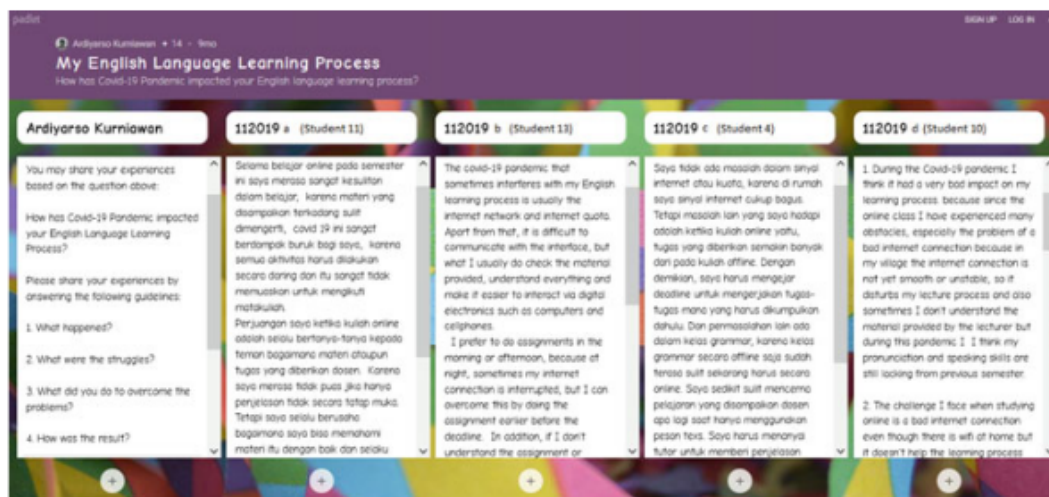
padlet

SIGN UP LOG IN

Ardiyarso Kurniawan • 14 • 9mo

My English Language Learning Process

How has Covid-19 Pandemic impacted your English language learning process?

Ardiyarso Kurniawan

You may share your experiences based on the question above:

How has Covid-19 Pandemic impacted your English Language Learning Process?

Please share your experiences by answering the following guidelines:

1. What happened?

2. What were the struggles?

3. What did you do to overcome the problems?

4. How was the result?

112019 a (Student 11)

Selama belajar online pada semester ini saya merasa sangat kesulitan dalam belajar, karena materi yang disampaikan terkadang sulit dimengerti, covid 19 ini sangat berdampak buruk bagi saya, karena semua aktivitas harus dilakukan secara daring dan itu sangat tidak memuaskan untuk mengikuti matakuliah.
Perjuangan saya ketika kuliah online adalah selalu bertanya-tanya kepada teman bagaimana materi ataupun tugas yang diberikan dosen. Karena saya merasa tidak puas jika hanya penjelasan tidak secara tatap muka. Tetapi saya selalu berusaha bagaimana saya bisa memahami materi itu dengan baik dan selalu

112019 b (Student 13)

The covid-19 pandemic that sometimes interferes with my English learning process is usually the internet network and internet quota. Apart from that, it is difficult to communicate with the interface, but what I usually do check the material provided, understand everything and make it easier to interact via digital electronics such as computers and cellphones.
I prefer to do assignments in the morning or afternoon, because at night, sometimes my internet connection is interrupted, but I can overcome this by doing the assignment earlier before the deadline. In addition, if I don't understand the assignment or

112019 c (Student 4)

Saya tidak ada masalah dalam sinyal internet atau kuota, karena di rumah saya sinyal internet cukup bagus. Tetapi masalah lain yang saya hadapi adalah ketika kuliah online yaitu, tugas yang diberikan semakin banyak dari pada kuliah offline. Dengan demikian, saya harus mengejar deadline untuk mengerjakan tugas-tugas mana yang harus dikumpulkan dahulu. Dan permasalahan lain ada dalam kelas grammar, karena kelas grammar secara offline saja sudah terasa sulit sekarang harus secara online. Saya sedikit sulit mencerna pelajaran yang disampaikan dosen apa lagi saat hanya menggunakan pesan text. Saya harus menanyai tutor untuk memberi penjelasan

112019 d (Student 10)

1. During the Covid-19 pandemic I think it had a very bad impact on my learning process. because since the online class I have experienced many obstacles, especially the problem of a bad internet connection because in my village the internet connection is not yet smooth or unstable, so it disturbs my lecture process and also sometimes I don't understand the material provided by the lecturer but during this pandemic I I think my pronunciation and speaking skills are still lacking from previous semester.

2. The challenge I face when studying online is a bad internet connection even though there is wifi at home but it doesn't help the learning process